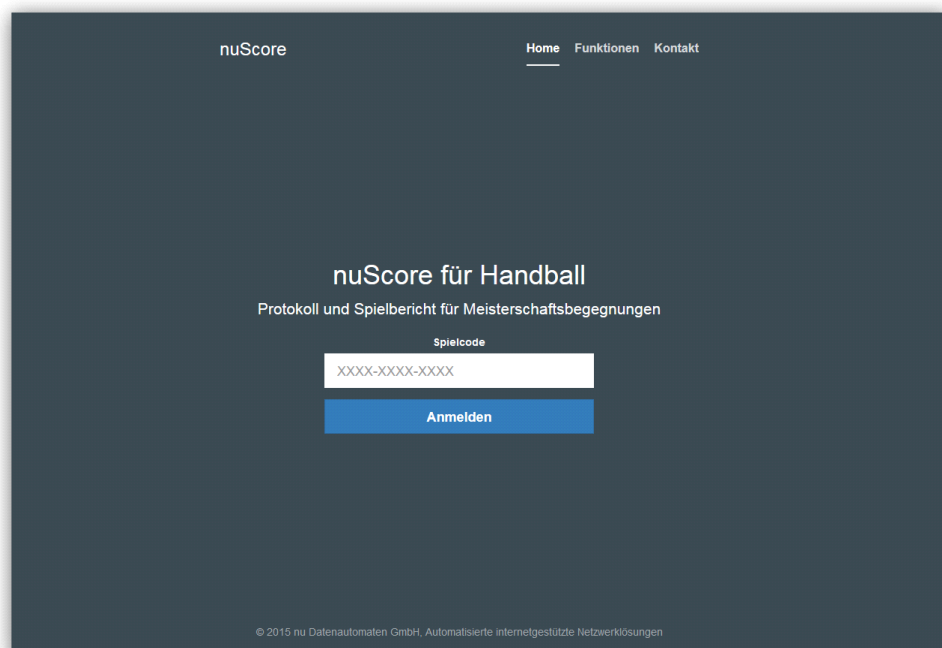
nuScore

Home Funktionen Kontakt

nuScore für Handball

Protokoll und Spielbericht für Meisterschaftsbegegnungen

Spielcode

XXXX-XXXX-XXXX

Anmelden

© 2015 nu Datenautomaten GmbH, Automatisierte internetgestützte Netzwerklösungen